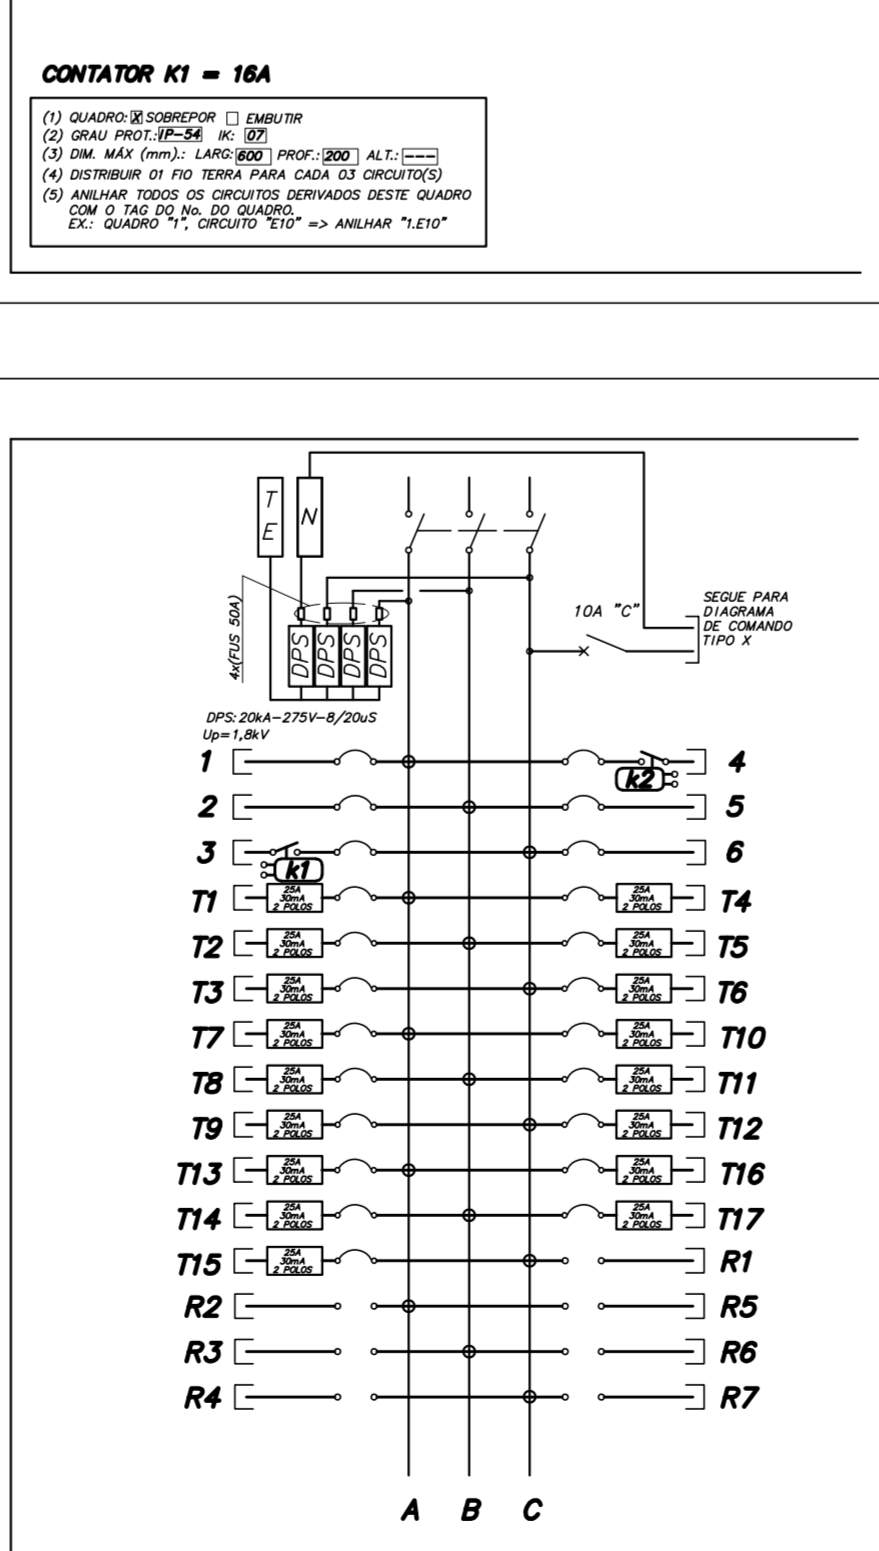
CONTATOR K1 = 16A

(1) QUADRO: ☒ SOBREPOR ☐ EMBUTIR
(2) GRAU PROT.: IP-54 IK: 07
(3) DIM. MÁX (mm).: LARG: 600 PROF.: 200 ALT.: ---
(4) DISTRIBUIR 01 FIO TERRA PARA CADA 03 CIRCUITO(S)
(5) ANILHAR TODOS OS CIRCUITOS DERIVADOS DESTE QUADRO COM O TAG DO No. DO QUADRO.
EX.: QUADRO "1", CIRCUITO "E10" => ANILHAR "1.E10"

T
E

N

4x(FUS 50A)

DPS DPS DPS DPS

10A "C"

SEGUE PARA DIAGRAMA DE COMANDO TIPO X

DPS: 20kA-275V-8/20uS
Up=1,8kV

1
4
k2
2
5
3
6
k1
T1 25A 30mA 2 POLOS
25A 30mA 2 POLOS T4
T2 25A 30mA 2 POLOS
25A 30mA 2 POLOS T5
T3 25A 30mA 2 POLOS
25A 30mA 2 POLOS T6
T7 25A 30mA 2 POLOS
25A 30mA 2 POLOS T10
T8 25A 30mA 2 POLOS
25A 30mA 2 POLOS T11
T9 25A 30mA 2 POLOS
25A 30mA 2 POLOS T12
T13 25A 30mA 2 POLOS
25A 30mA 2 POLOS T16
T14 25A 30mA 2 POLOS
25A 30mA 2 POLOS T17
T15 25A 30mA 2 POLOS
R1
R2
R5
R3
R6
R4
R7

A B C